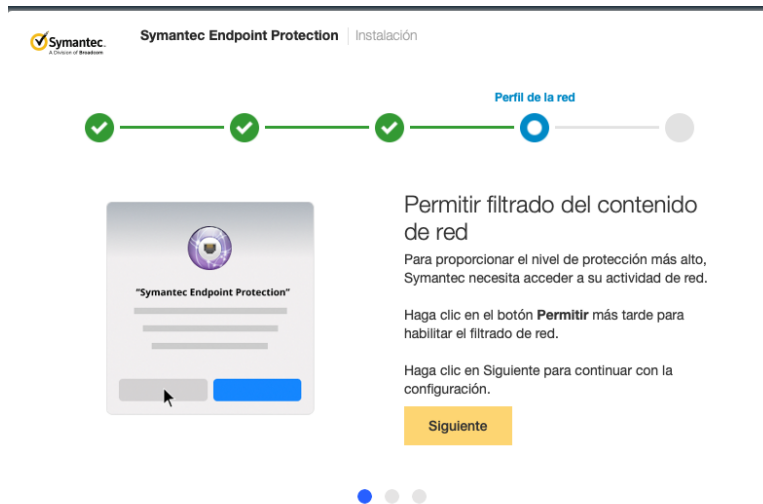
Symantec.
A Division of Broadcom

Symantec Endpoint Protection | Instalación

Perfil de la red

"Symantec Endpoint Protection"

Permitir filtrado del contenido de red

Para proporcionar el nivel de protección más alto, Symantec necesita acceder a su actividad de red.

Haga clic en el botón **Permitir** más tarde para habilitar el filtrado de red.

Haga clic en Siguiente para continuar con la configuración.

Siguiente